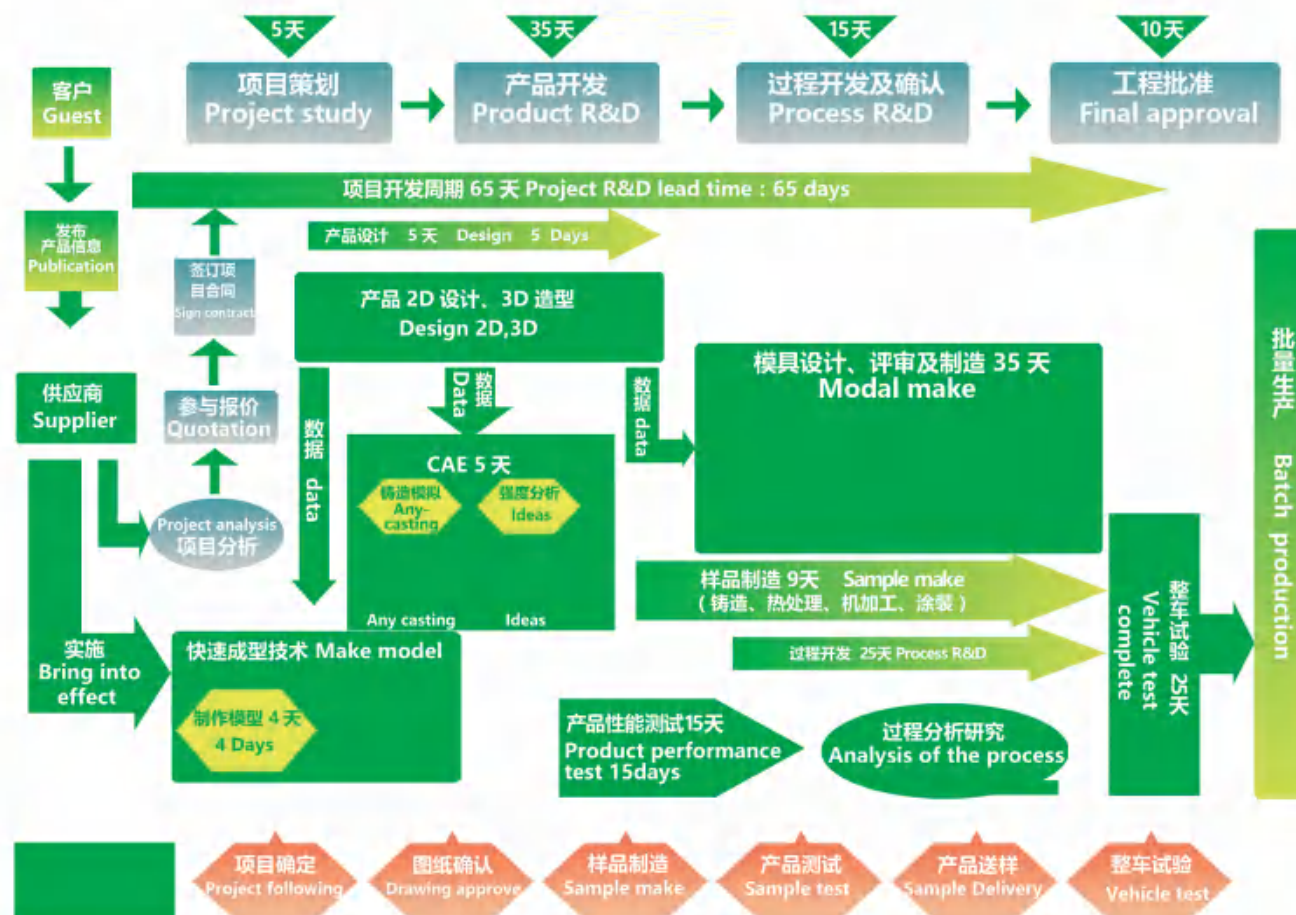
5天
35天
15天
10天

项目策划
Project study

产品开发
Product R&D

过程开发及确认
Process R&D

工程批准
Final approval

客户
Guest

项目开发周期 65 天 Project R&D lead time : 65 days

产品设计 5 天 Design 5 Days

发布
产品信息
Publication

签订项
目合同
Sign contract

产品 2D 设计、3D 造型
Design 2D,3D

模具设计、评审及制造 35 天
Modal make

批量生产 Batch production

供应商
Supplier

参与报价
Quotation

数据 data

数据 Data

数据 data

CAE 5 天
铸造模拟
Any-casting
强度分析
Ideas
Any casting
Ideas

Project analysis
项目分析

样品制造 9天 Sample make
（铸造、热处理、机加工、涂装）

过程开发 25天 Process R&D

整车试验 25天
Vehicle test complete

实施
Bring into effect

快速成型技术 Make model
制作模型 4 天
4 Days

产品性能测试15天
Product performance test 15days

过程分析研究
Analysis of the process

项目确定
Project following

图纸确认
Drawing approve

样品制造
Sample make

产品测试
Sample test

产品送样
Sample Delivery

整车试验
Vehicle test